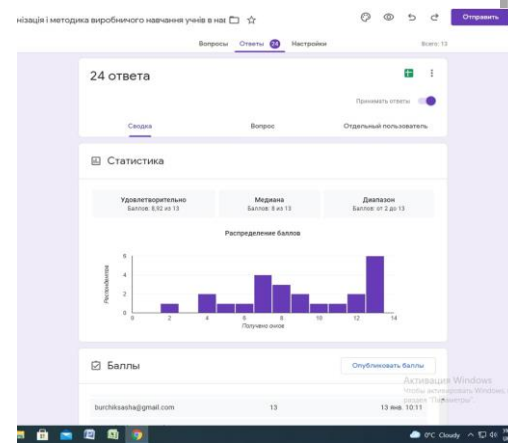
нізація і методика виробничого навчання учнів в нав

Отправить

Вопросы Ответы 24 Настройки

Всего: 13

24 ответа

Принимать ответы

Сводка Вопрос Отдельный пользователь

Статистика

| Удовлетворительно | Медиана | Диапазон |
|---|---|---|
| Баллов: 8,92 из 13 | Баллов: 8 из 13 | Баллов: от 2 до 13 |

Распределение баллов

Респондентов

0 2 4 6 8 10 12 14

Получено очков

Баллы

Опубликовать баллы

Активация Windows
Чтобы активировать Windows, перейдите в раздел "Параметры".

burchiksasha@gmail.com 13 13 янв. 10:11

0°C Cloudy